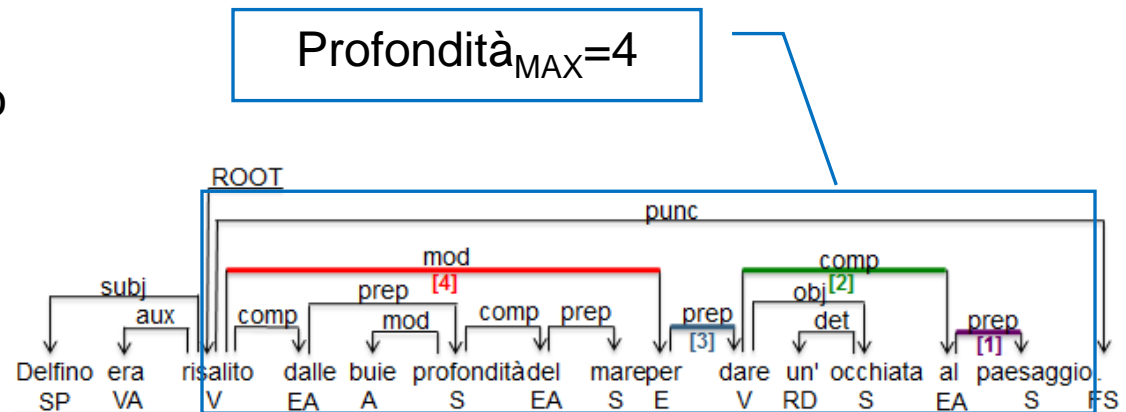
Profondità$_{MAX}$=4

ROOT

punc

mod
[4]

comp
[2]

subj

prep

obj

aux

comp

mod

comp

prep

prep
[3]

det

prep
[1]

Delfino era risalito dalle buie profondità del mare per dare un' occhiata al paesaggio.
SP VA V EA A S EA S E V RD S EA S FS